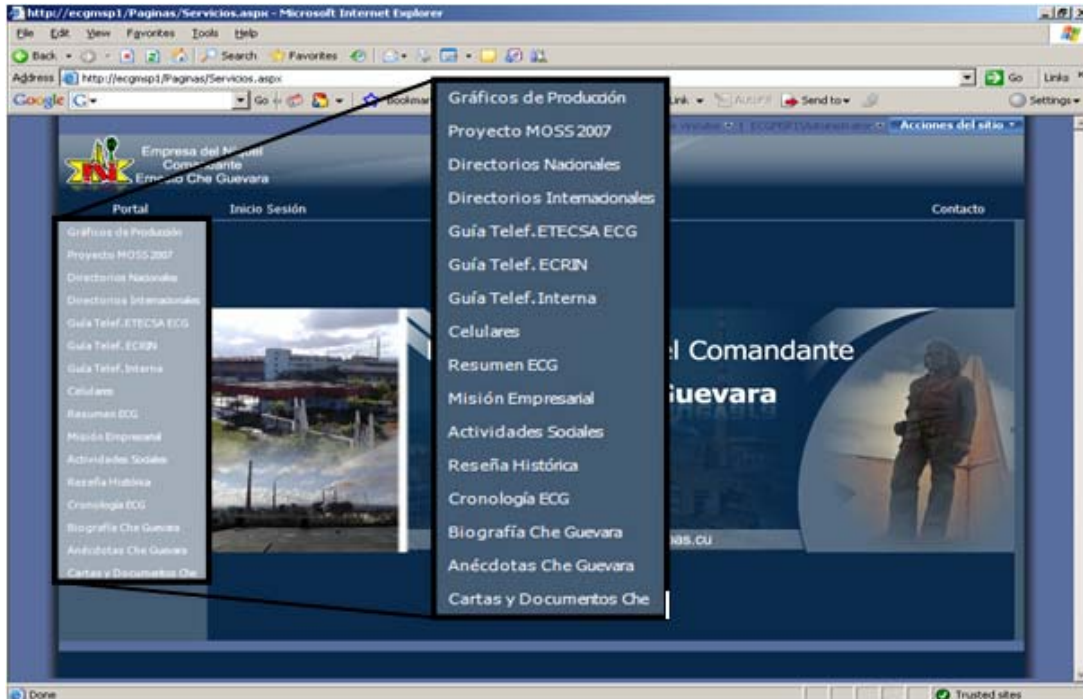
http://ecgmsp1/Paginas/Servicios.aspx - Microsoft Internet Explorer

File Edit View Favorites Tools Help

Back Search Favorites

Address http://ecgmsp1/Paginas/Servicios.aspx Go Links

Google G Go Bookmar Link AutoFill Send to Settings

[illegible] | ECGMSP1\Administrator | Acciones del sitio

Empresa del Níquel Comandante Ernesto Che Guevara

Portal Inicio Sesión Contacto

Gráficos de Producción
Proyecto MOSS 2007
Directorios Nacionales
Directorios Internacionales
Guía Telef.ETECSA ECG
Guía Telef. ECRIN
Guía Telef. Interna
Celulares
Resumen ECG
Misión Empresarial
Actividades Sociales
Reseña Histórica
Cronología ECG
Biografía Che Guevara
Anécdotas Che Guevara
Cartas y Documentos Che

Gráficos de Producción
Proyecto MOSS 2007
Directorios Nacionales
Directorios Internacionales
Guía Telef.ETECSA ECG
Guía Telef. ECRIN
Guía Telef. Interna
Celulares
Resumen ECG
Misión Empresarial
Actividades Sociales
Reseña Histórica
Cronología ECG
Biografía Che Guevara
Anécdotas Che Guevara
Cartas y Documentos Che

l Comandante
uevara

as.cu

Done Trusted sites